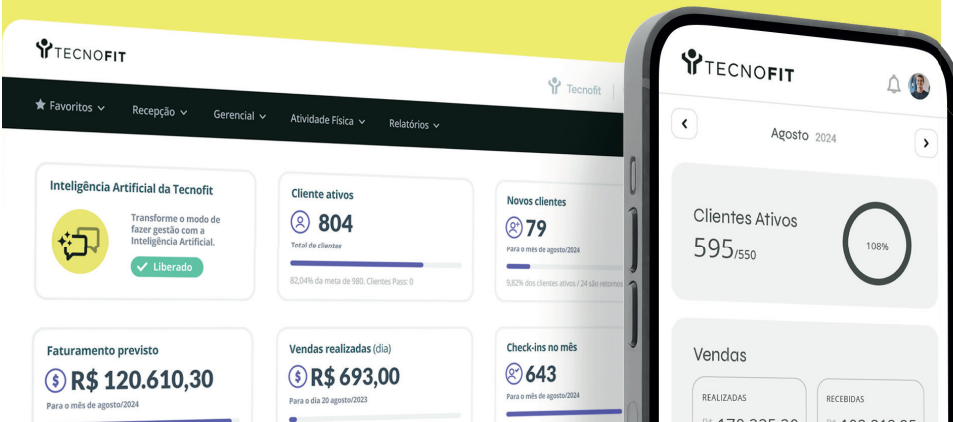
TECNOFIT

Tecnofit

Favoritos
Recepção
Gerencial
Atividade Física
Relatórios

Inteligência Artificial da Tecnofit

Transforme o modo de fazer gestão com a Inteligência Artificial.

Liberado

Cliente ativos

804

Total de clientes

82,04% da meta de 980. Clientes Pass: 0

Novos clientes

79

Para o mês de agosto/2024

9,82% dos clientes ativos / 24 são retornos

Faturamento previsto

R$ 120.610,30

Para o mês de agosto/2024

Vendas realizadas (dia)

R$ 693,00

Para o dia 20 agosto/2023

Check-ins no mês

643

Para o mês de agosto/2024

TECNOFIT

Agosto 2024

Clientes Ativos

595/550

108%

Vendas

REALIZADAS

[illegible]

RECEBIDAS

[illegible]